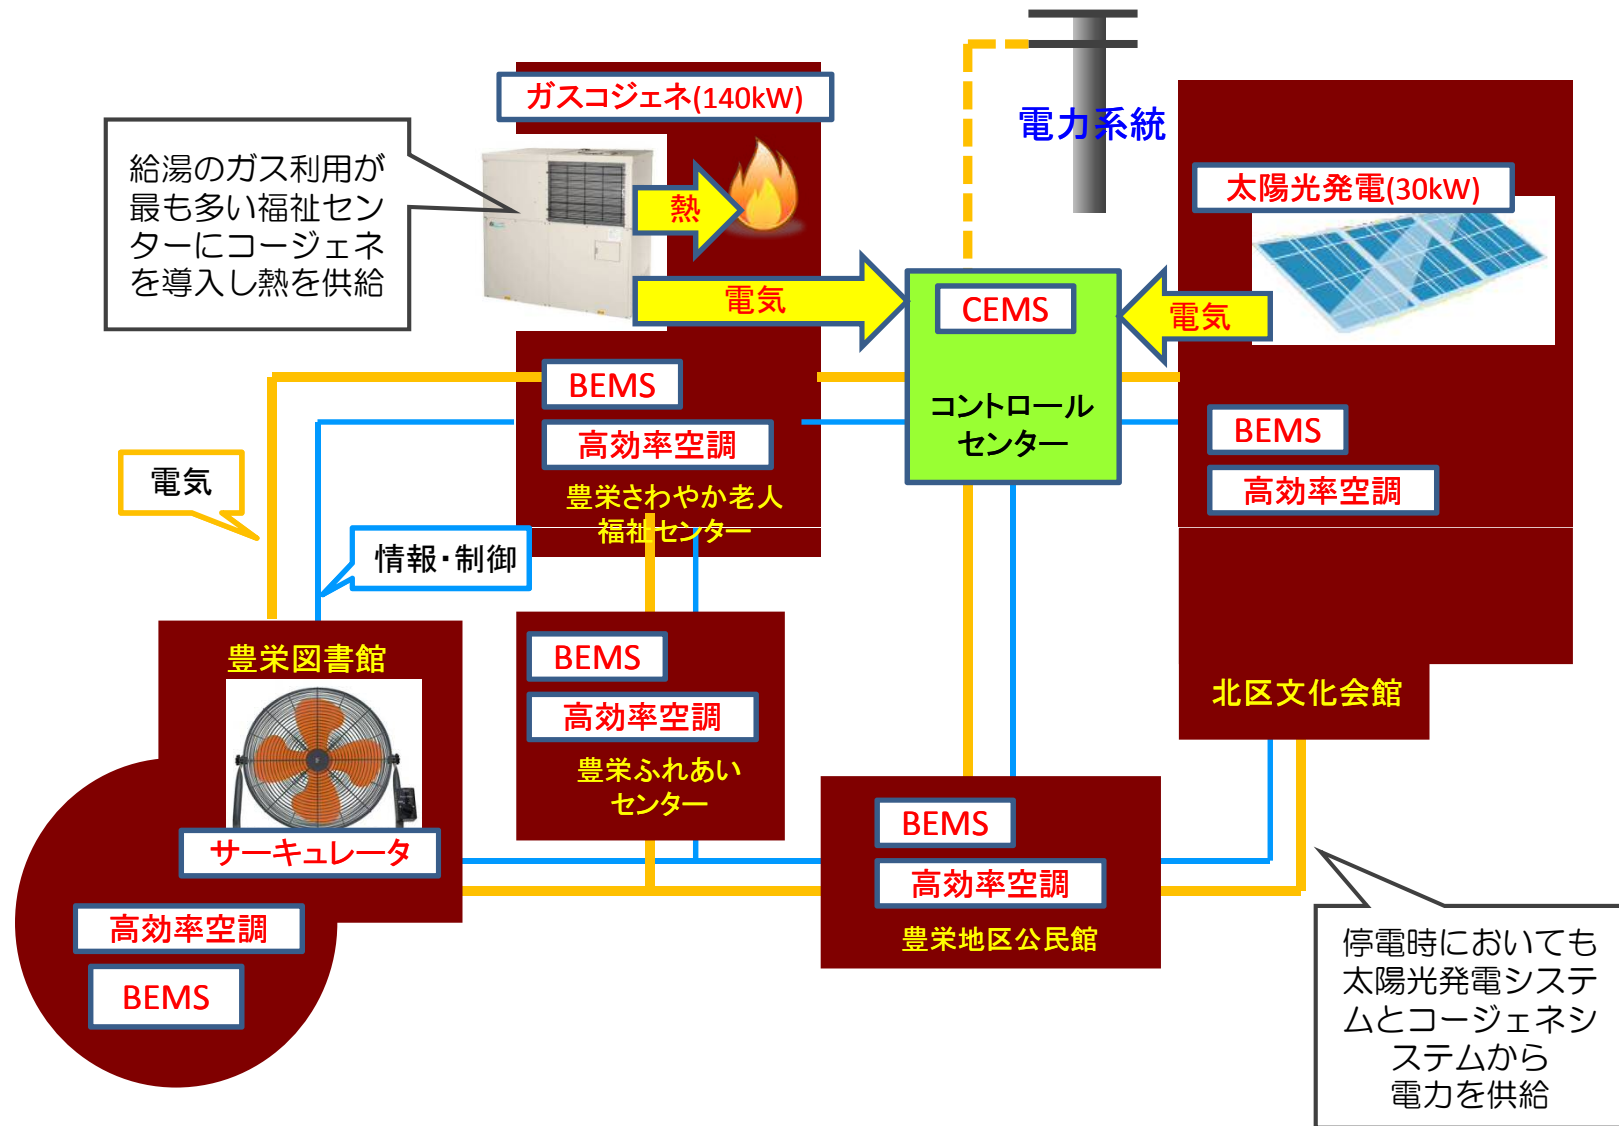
給湯のガス利用が最も多い福祉センターにコージェネを導入し熱を供給

ガスコジェネ(140kW)

熱

電気

電力系統

太陽光発電(30kW)

CEMS

コントロールセンター

電気

BEMS

高効率空調

豊栄さわやか老人福祉センター

BEMS

高効率空調

電気

情報・制御

豊栄図書館

サーキュレータ

高効率空調

BEMS

BEMS

高効率空調

豊栄ふれあいセンター

北区文化会館

BEMS

高効率空調

豊栄地区公民館

停電時においても太陽光発電システムとコージェネシステムから電力を供給